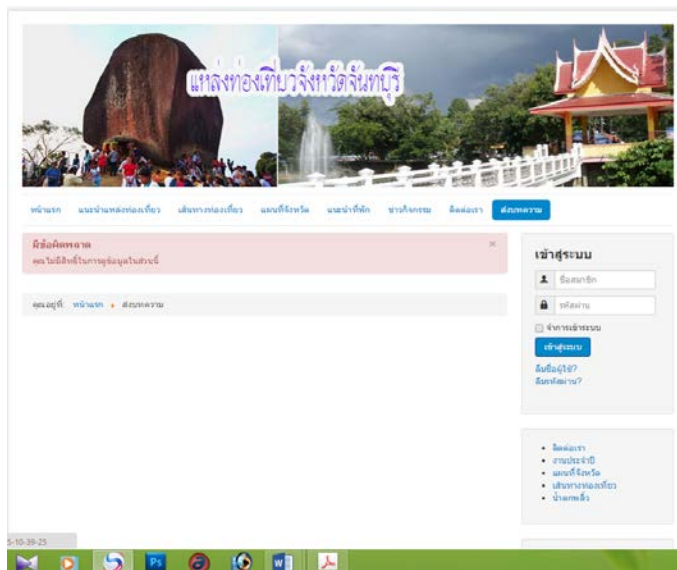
แหล่งท่องเที่ยวจังหวัดจันทบุรี

หน้าแรก แนะนำแหล่งท่องเที่ยว เส้นทางท่องเที่ยว แผนที่จังหวัด แนะนำที่พัก ข่าวกิจกรรม ติดต่อเรา ส่งบทความ

มีข้อผิดพลาด
คุณไม่มีสิทธิ์ในการดูข้อมูลในส่วนนี้

×

คุณอยู่ที่: หน้าแรก ▸ ส่งบทความ

เข้าสู่ระบบ
ชื่อสมาชิก
รหัสผ่าน
จำการเข้าระบบ
เข้าสู่ระบบ
ลืมชื่อผู้ใช้?
ลืมรหัสผ่าน?

• ติดต่อเรา
• งานประจำปี
• แผนที่จังหวัด
• เส้นทางท่องเที่ยว
• น้ำตกพลิ้ว

5-10-39-25

Ps